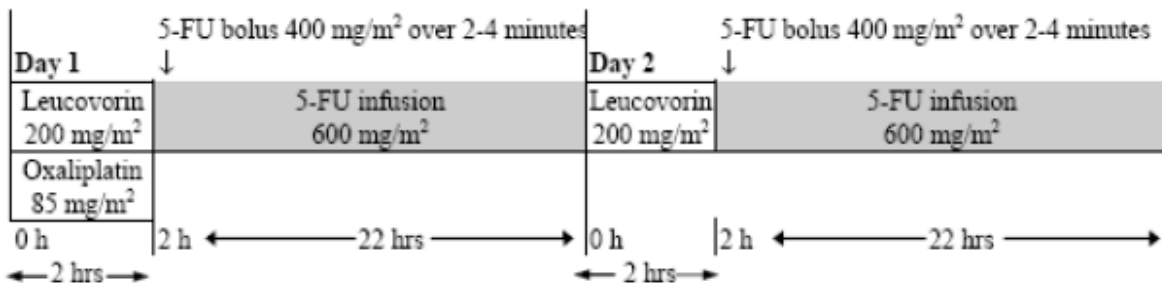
5-FU bolus 400 mg/m$^2$ over 2-4 minutes
Day 1 ↓

| Leucovorin 200 mg/m$^2$ | 5-FU infusion 600 mg/m$^2$ |
|---|---|
| Oxaliplatin 85 mg/m$^2$ | |

0 h 2 h ← 22 hrs →
← 2 hrs →

5-FU bolus 400 mg/m$^2$ over 2-4 minutes
Day 2 ↓

| Leucovorin 200 mg/m$^2$ | 5-FU infusion 600 mg/m$^2$ |
|---|---|

0 h 2 h ← 22 hrs →
← 2 hrs →